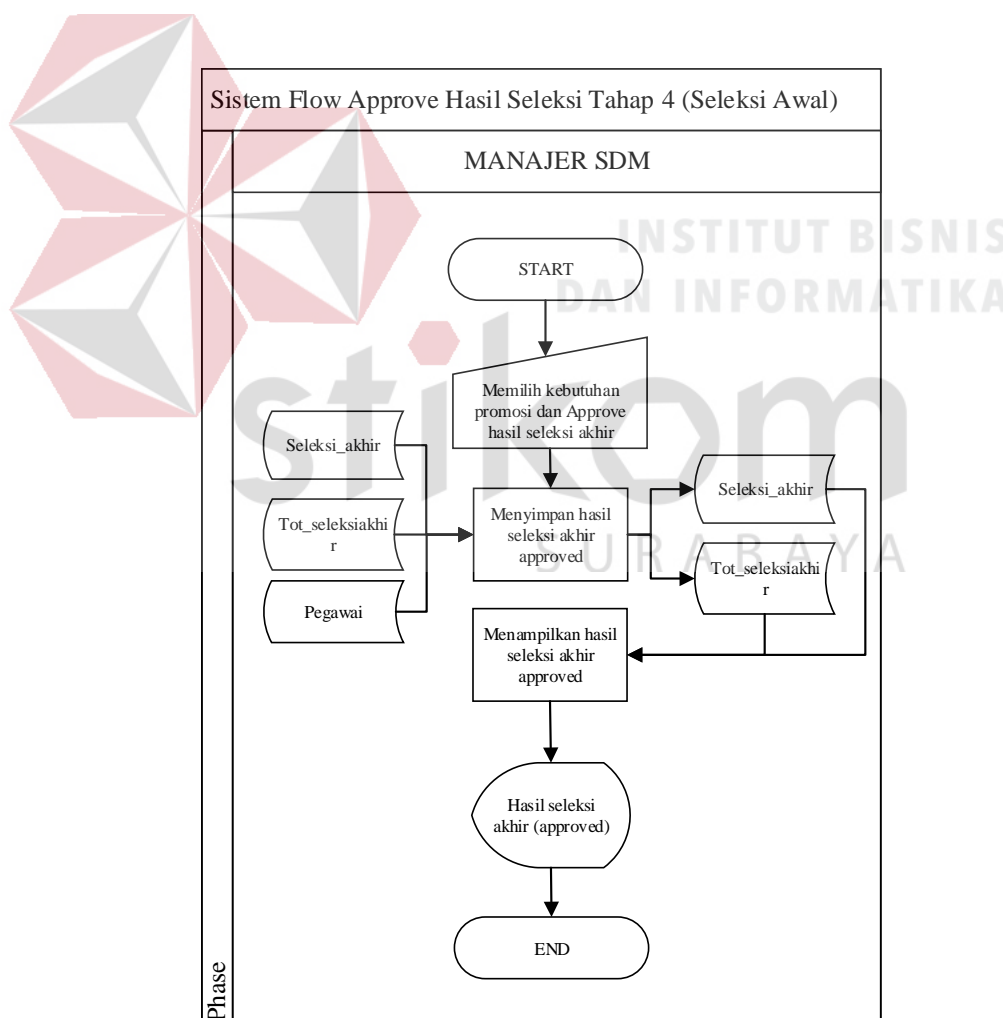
Sistem Flow Approve Hasil Seleksi Tahap 4 (Seleksi Awal)

MANAJER SDM

INSTITUT BISNIS DAN INFORMATIKA

stikom

SURABAYA

START

Memilih kebutuhan promosi dan Approve hasil seleksi akhir

Seleksi_akhir

Tot_seleksiakhir

Pegawai

Menyimpan hasil seleksi akhir approved

Seleksi_akhir

Tot_seleksiakhir

Menampilkan hasil seleksi akhir approved

Hasil seleksi akhir (approved)

END

Phase